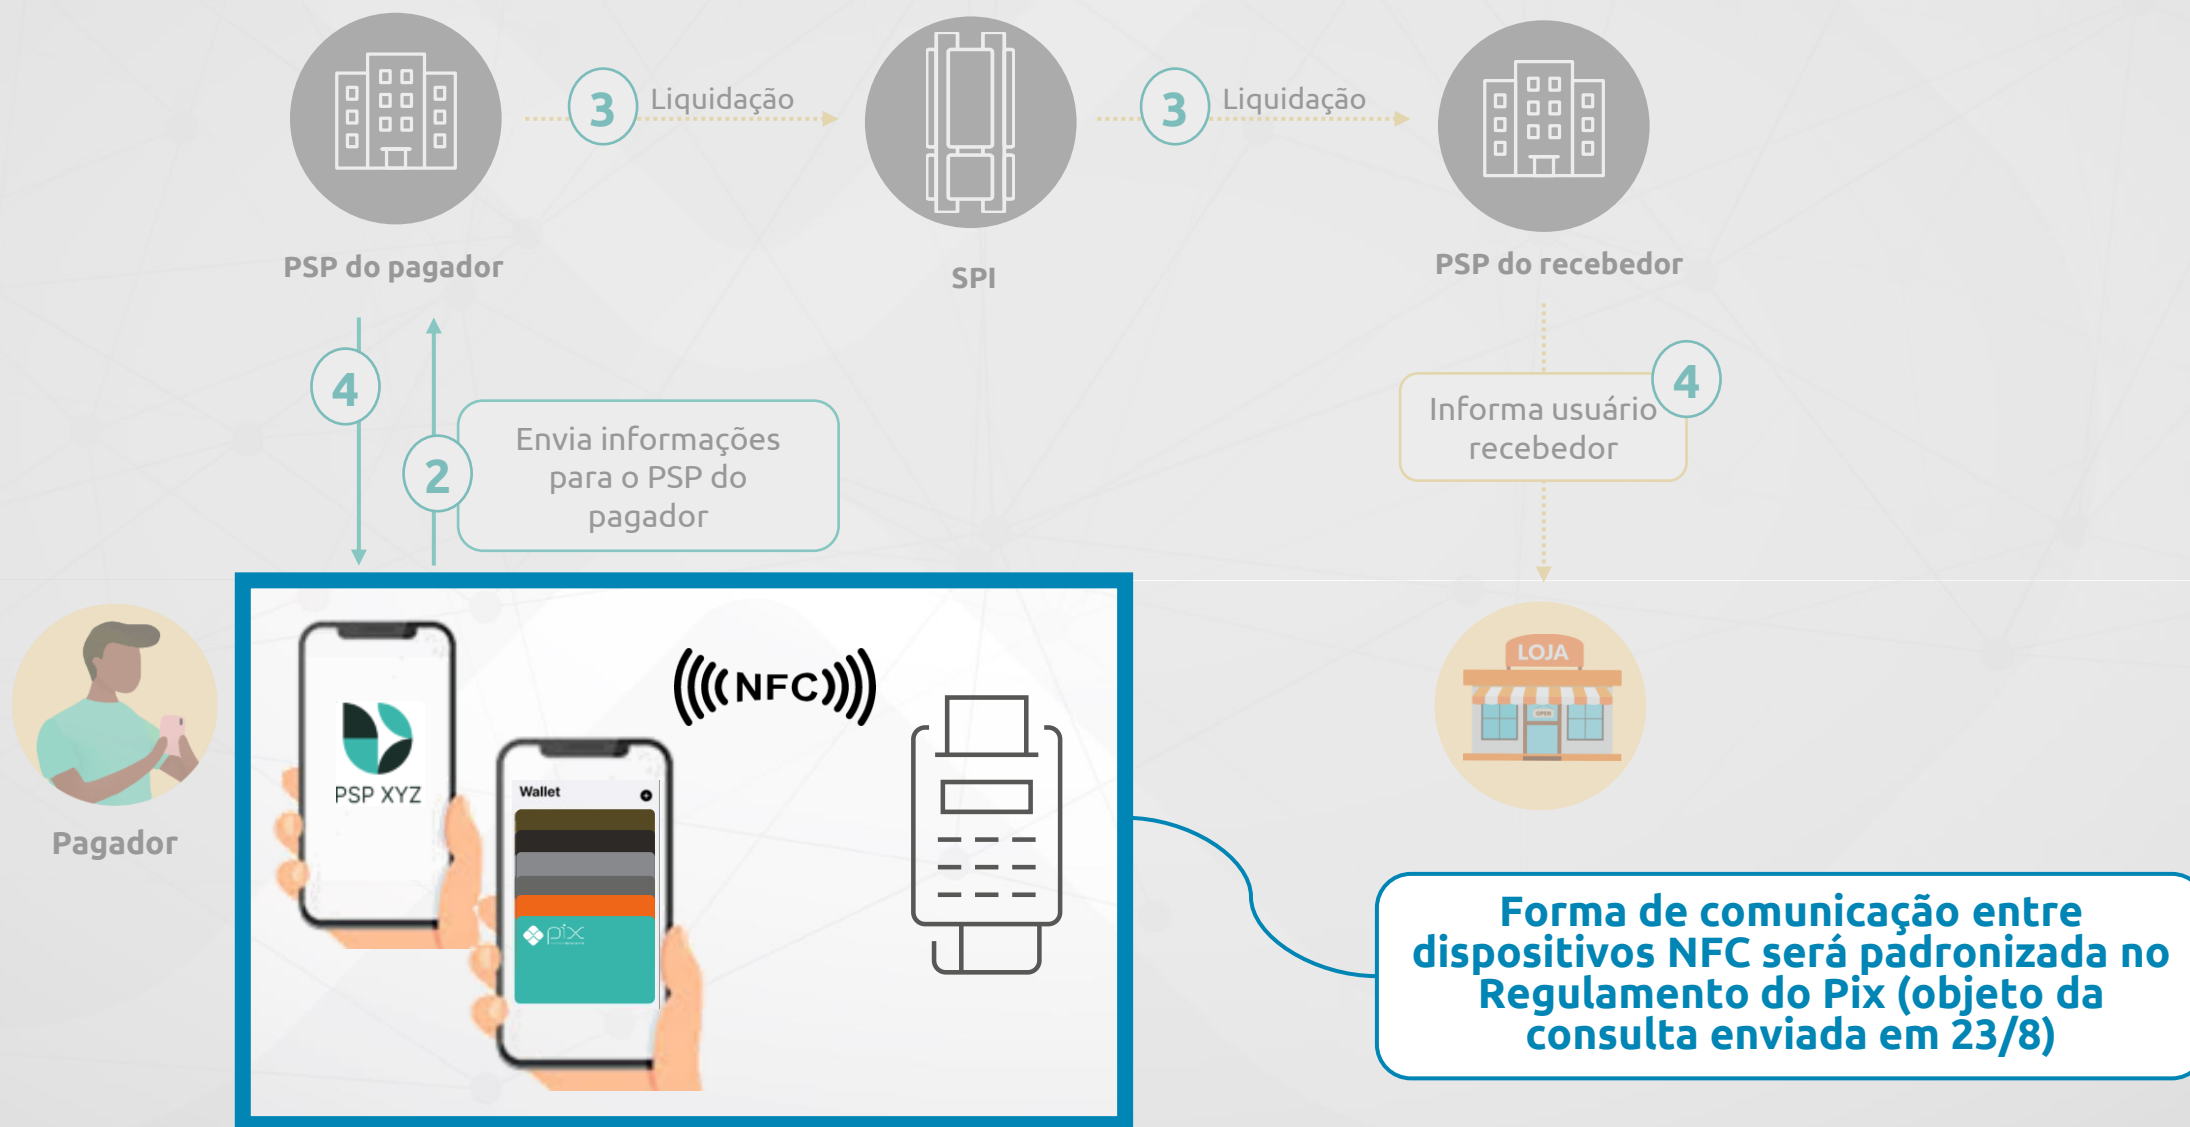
3 Liquidação

3 Liquidação

PSP do pagador

SPI

PSP do recebedor

4

2

Envia informações para o PSP do pagador

Informa usuário recebedor

4

LOJA

OPEN

Pagador

PSP XYZ

Wallet

pix

((( NFC )))

Forma de comunicação entre dispositivos NFC será padronizada no Regulamento do Pix (objeto da consulta enviada em 23/8)